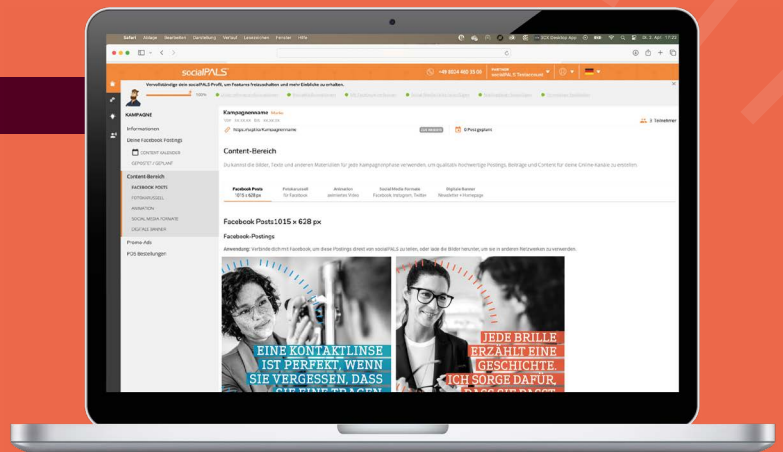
Safari Ablage Bearbeiten Darstellung Verlauf Lesezeichen Fenster Hilfe

socialPALS

+49 8024 460 33 00

Vervollständige dein socialPALS Profil, um Features freizuschalten und mehr Einblicke zu erhalten.

100%

KAMPAGNE

Informationen

Deine Facebook Postings

CONTENT KALENDER

GEPOSTET / GEPLANT

Content-Bereich

FACEBOOK POSTS

FOTOKARUSSELL

ANIMATION

SOCIAL MEDIA FORMATE

DIGITALE BANNER

Promo-Ads

POS Bestellungen

Kampagnenname

https://optiker/kampagnenname

0 Postsgeplant

Content-Bereich

Facebook Posts
1015 x 628 px

Fotokarussell
für Facebook

Animation
animiertes Video

Social-Media-Formate
Facebook, Instagram, Twitter

Digitale Banner
Newsletter + Homepage

Facebook Posts1015 x 628 px

Facebook-Postings

EINE KONTAKTLINSE IST PERFEKT, WENN SIE VERGESSEN, DASS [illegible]

JEDE BRILLE ERZÄHLT EINE GESCHICHTE. ICH SORGE DAFÜR, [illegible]